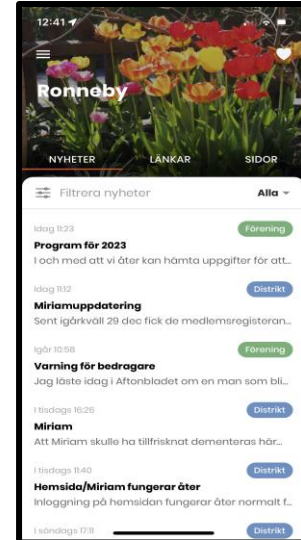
12:41

Ronneby

NYHETER
LÄNKAR
SIDOR

Filtrera nyheter
Alla

Idag 11:23
Förening
Program för 2023
I och med att vi åter kan hämta uppgifter för att...

Idag 11:12
Distrikt
Miriamuppdatering
Sent igårkväll 29 dec fick de medlemsregistrean...

Igår 10:58
Förening
Varning för bedragare
Jag läste idag i Aftonbladet om en man som bli...

I tisdags 16:26
Distrikt
Miriam
Att Miriam skulle ha tillfrisknat dementeras här...

I tisdags 11:40
Distrikt
Hemsida/Miriam fungerar åter
Inloggning på hemsidan fungerar åter normalt f...

I söndags 17:11
Distrikt